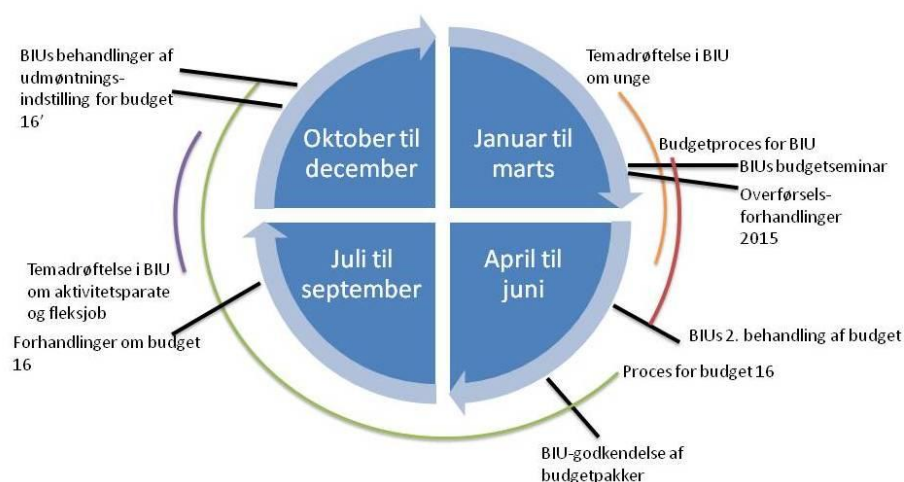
BIUs behandlinger af udmøntnings-indstilling for budget 16'

Temadrøftelse i BIU om unge

Oktober til december

Januar til marts

Budgetproces for BIU

BIUs budgetseminar

Overførsels-forhandlinger 2015

Juli til september

April til juni

Temadrøftelse i BIU om aktivitetparate og fleksjob

Forhandlinger om budget 16

BIUs 2. behandling af budget

Proces for budget 16

BIU-godkendelse af budgetpakker